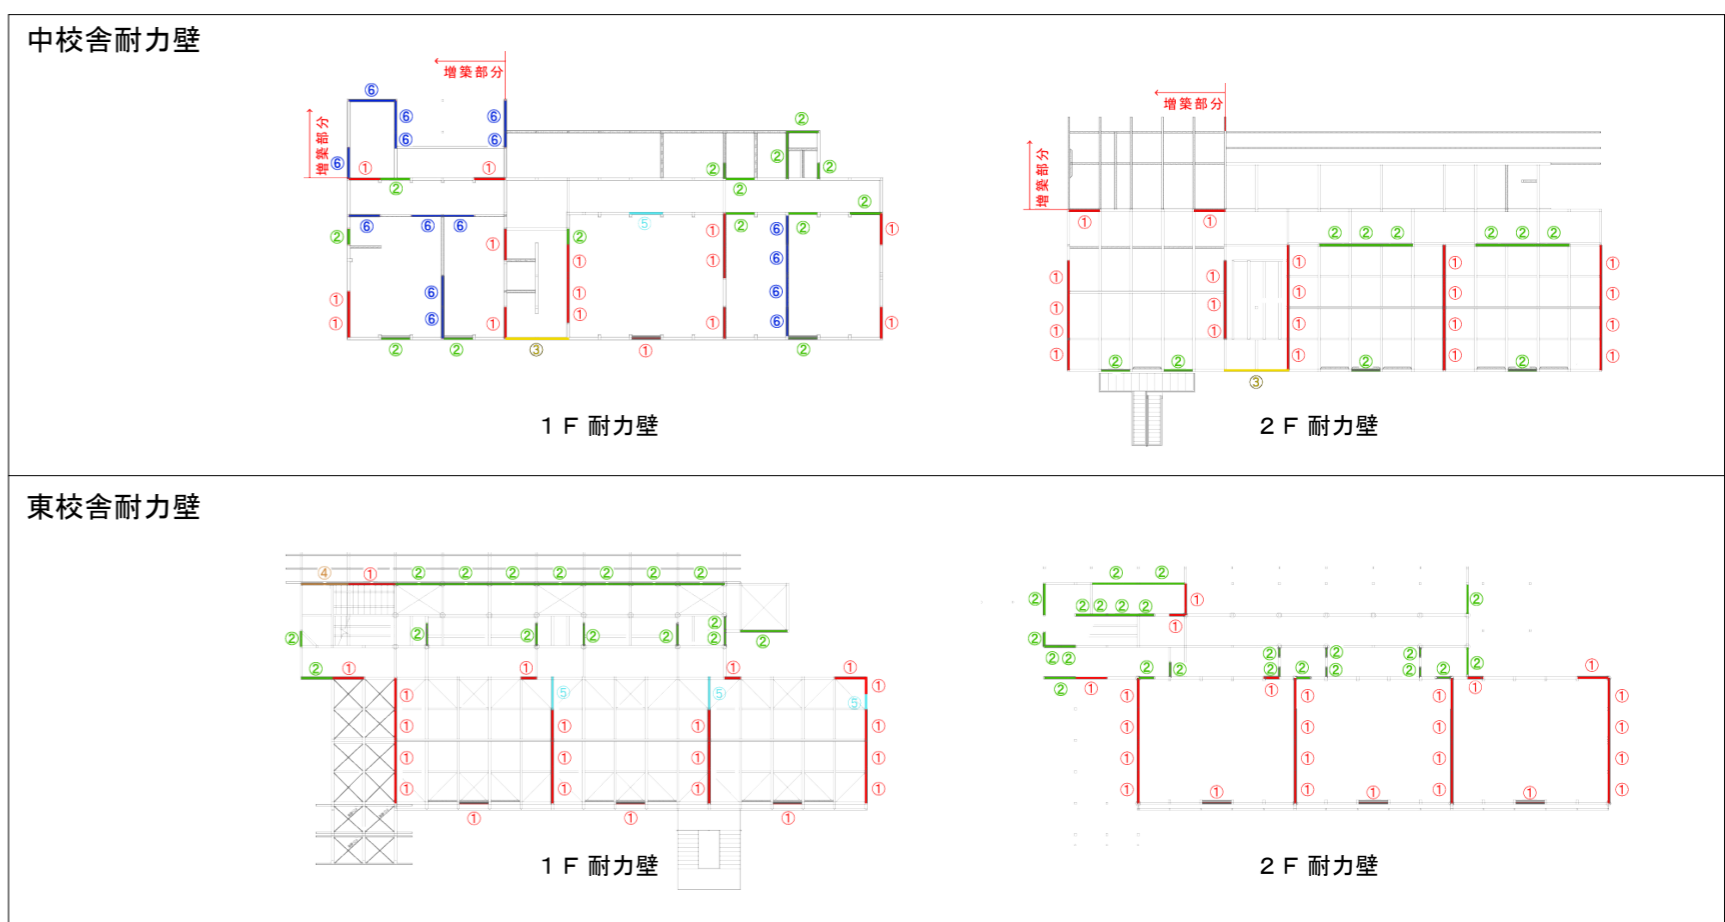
中校舎耐力壁

増築部分

増築部分

⑥ ⑥ ⑥ ⑥ ⑥ ⑥ ① ① ② ② ② ② ② ② ⑥ ⑥ ⑥ ② ⑤ ① ② ① ② ⑥ ② ① ① ① ① ⑥ ① ⑥ ① ① ① ⑥ ① ⑥ ① ① ① ② ② ③ ① ②

1 F 耐力壁

増築部分

増築部分

① ① ② ② ② ② ② ② ① ① ① ① ① ① ① ① ① ① ① ① ① ① ① ① ① ① ① ① ② ② ② ② ③

2 F 耐力壁

東校舎耐力壁

④ ① ② ② ② ② ② ② ② ② ② ② ② ② ② ② ② ② ① ① ① ① ① ⑤ ⑤ ① ⑤ ① ① ① ① ① ① ① ① ① ① ① ① ① ① ① ① ①

1 F 耐力壁

② ② ② ② ② ② ② ① ② ① ② ② ② ② ② ② ② ② ② ② ② ② ② ② ① ② ① ① ① ① ① ① ① ① ① ① ① ① ① ① ① ① ① ① ① ① ① ① ① ① ① ① ①

2 F 耐力壁